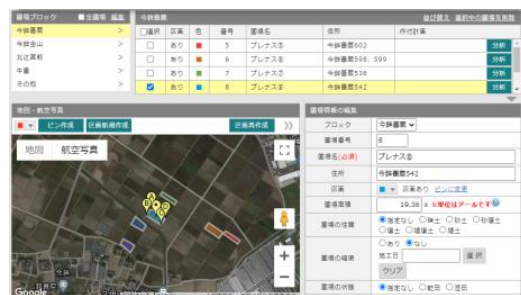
圃場ブロック　■全圃場　編集

今餅喜荒 >
今餅舎山 >
北近喜和 >
中畫 >
その他 >

今餅喜荒

並び替え　選択中の圃場を削除

| □選択 | 店裏 | 色 | 番号 | 圃場名 | 住所 | 作付計画 | |
|---|---|---|---|---|---|---|---|
| □ | あり | ■ | 5 | プレナス① | 今餅喜荒602 | | 分割 |
| □ | あり | ■ | 6 | プレナス② | 今餅喜荒598、599 | | 分割 |
| □ | あり | ■ | 7 | プレナス③ | 今餅喜荒534 | | 分割 |
| ☑ | あり | ■ | 8 | プレナス④ | 今餅喜荒542 | | 分割 |

地図・航空写真

ピン作成　区画新規作成　区画再作成

地図　航空写真

Google

圃場情報の編集

| ブロック | 今餅喜荒 |
|---|---|
| 圃場番号 | 8 |
| 圃場名(必須) | プレナス④ |
| 住所 | 今餅喜荒542 |
| 店裏 | ■ 区画あり ピンに変更 |
| 圃場面積 | 19.38 a ※単位はアールです |
| 圃場の性質 | ◉指定なし ○埴土 ○壌土 ○砂壌土 ○壌土 ○砂壌土 ○砂土 |
| 圃場の暗渠 | ○あり ◉なし　施工日　選択　クリア |
| 圃場の状態 | ◉指定なし ○乾田 ○湿田 |